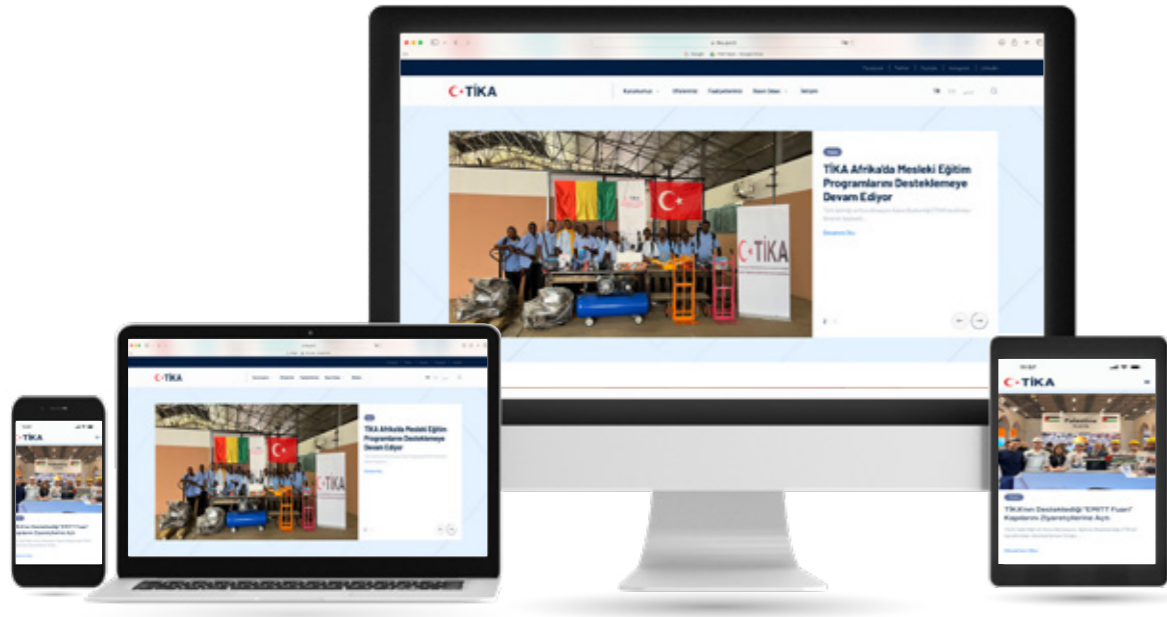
TİKA

Kurumumuz Ülkelerimiz Faaliyetlerimiz Basın Odası İletişim

TİKA Afrika'da Mesleki Eğitim Programlarını Desteklemeye Devam Ediyor

Devamını Oku

TİKA

TİKA

TİKA Afrika'da Mesleki Eğitim Programlarını Desteklemeye Devam Ediyor

TİKA

TİKA

TİKA'nın Desteklediği "EMITT Fuarı" Kapılarını Ziyaretçilerine Açtı

TİKA

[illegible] Desteklediği "EMITT Fuarı" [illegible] Ziyaretçilerine Açtı